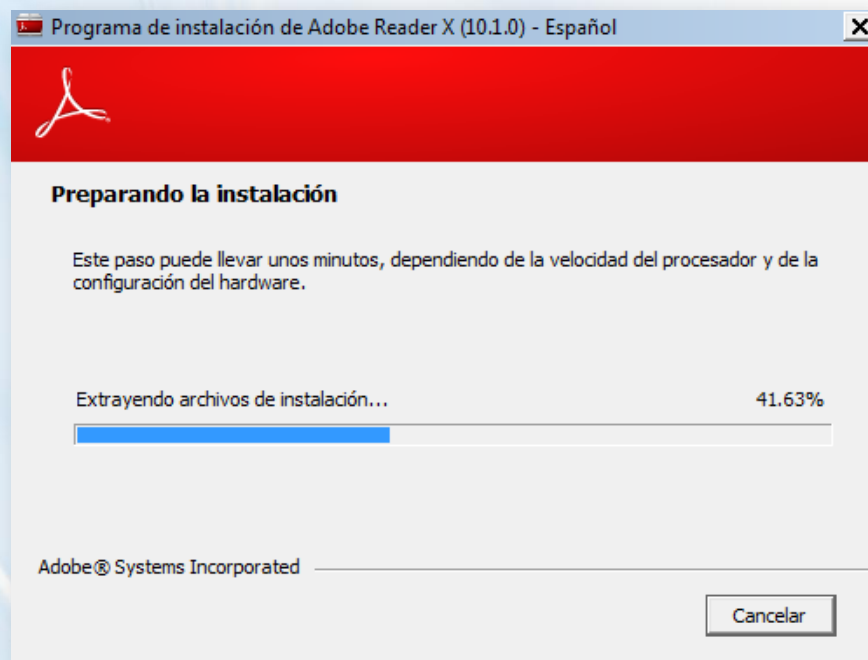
Programa de instalación de Adobe Reader X (10.1.0) - Español

Preparando la instalación

Este paso puede llevar unos minutos, dependiendo de la velocidad del procesador y de la configuración del hardware.

Extrayendo archivos de instalación...

41.63%

Adobe® Systems Incorporated

Cancelar